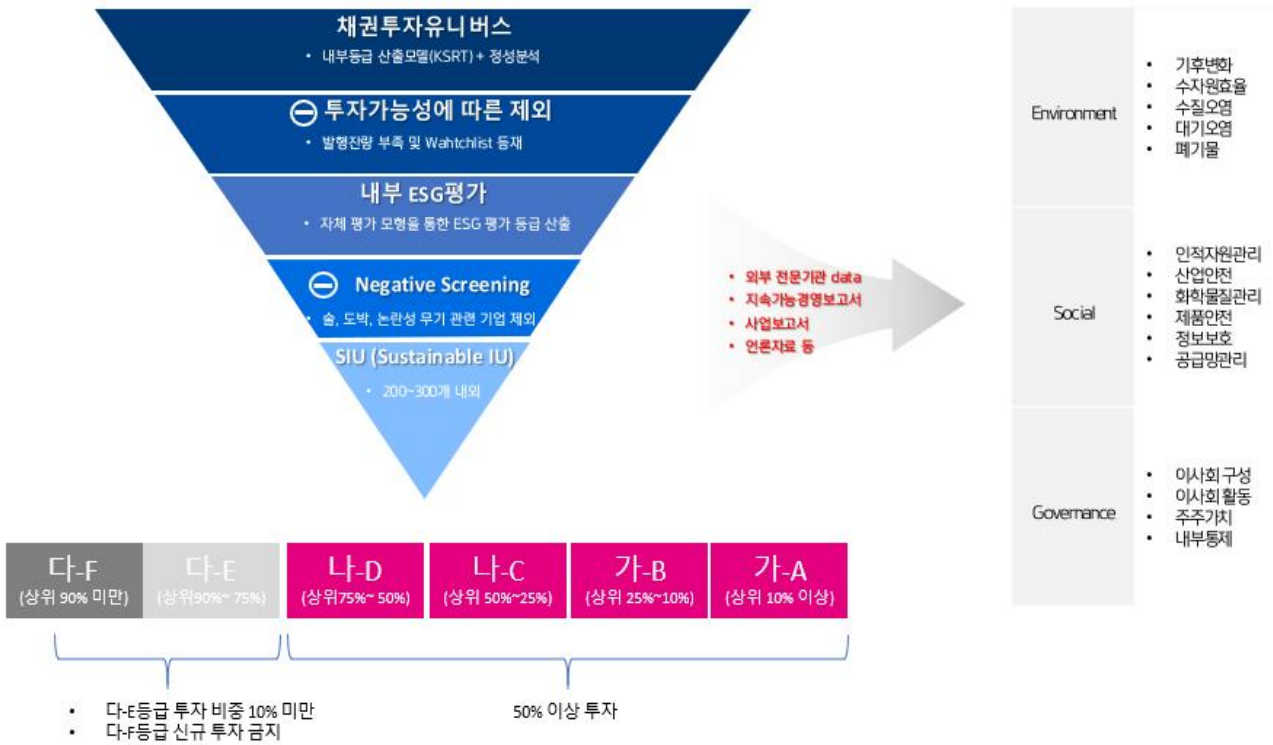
채권투자유니버스

• 내부등급 산출모델(KSRT) + 정성분석

⊖ 투자가능성에 따른 제외

• 발행잔량 부족 및 Wahtchlist 등재

내부 ESG평가

• 자체 평가 모형을 통한 ESG 평가 등급 산출

⊖ Negative Screening

• 술, 도박, 논란성 무기 관련 기업 제외

SIU (Sustainable IU)

• 200~300개 내외

• 외부 전문기관 data
• 지속가능경영보고서
• 사업보고서
• 언론자료 등

| Environment | • 기후변화<br>• 수자원효율<br>• 수질오염<br>• 대기오염<br>• 폐기물 |
|---|---|
| Social | • 인적자원관리<br>• 산업안전<br>• 화학물질관리<br>• 제품안전<br>• 정보보호<br>• 공급망관리 |
| Governance | • 이사회 구성<br>• 이사회 활동<br>• 주주가치<br>• 내부통제 |

| 다-F (상위 90% 미만) | 다-E (상위90%~ 75%) | 나-D (상위75%~ 50%) | 나-C (상위 50%~25%) | 가-B (상위 25%~10%) | 가-A (상위 10% 이상) |
|---|---|---|---|---|---|

• 다-E등급 투자 비중 10% 미만
• 다-F등급 신규 투자 금지

50% 이상 투자